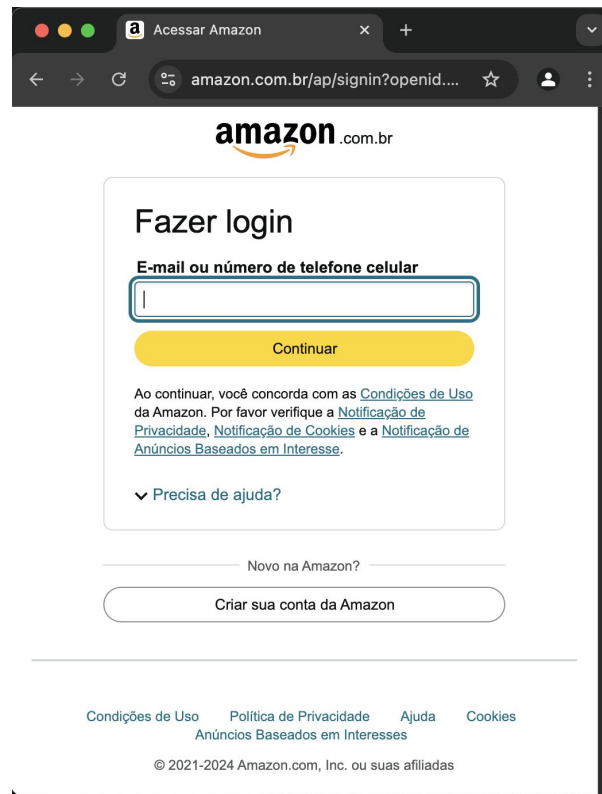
Acessar Amazon

amazon.com.br/ap/signin?openid....

amazon.com.br

Fazer login

E-mail ou número de telefone celular

Continuar

Ao continuar, você concorda com as Condições de Uso da Amazon. Por favor verifique a Notificação de Privacidade, Notificação de Cookies e a Notificação de Anúncios Baseados em Interesse.

Precisa de ajuda?

Novo na Amazon?

Criar sua conta da Amazon

Condições de Uso Política de Privacidade Ajuda Cookies Anúncios Baseados em Interesses

© 2021-2024 Amazon.com, Inc. ou suas afiliadas